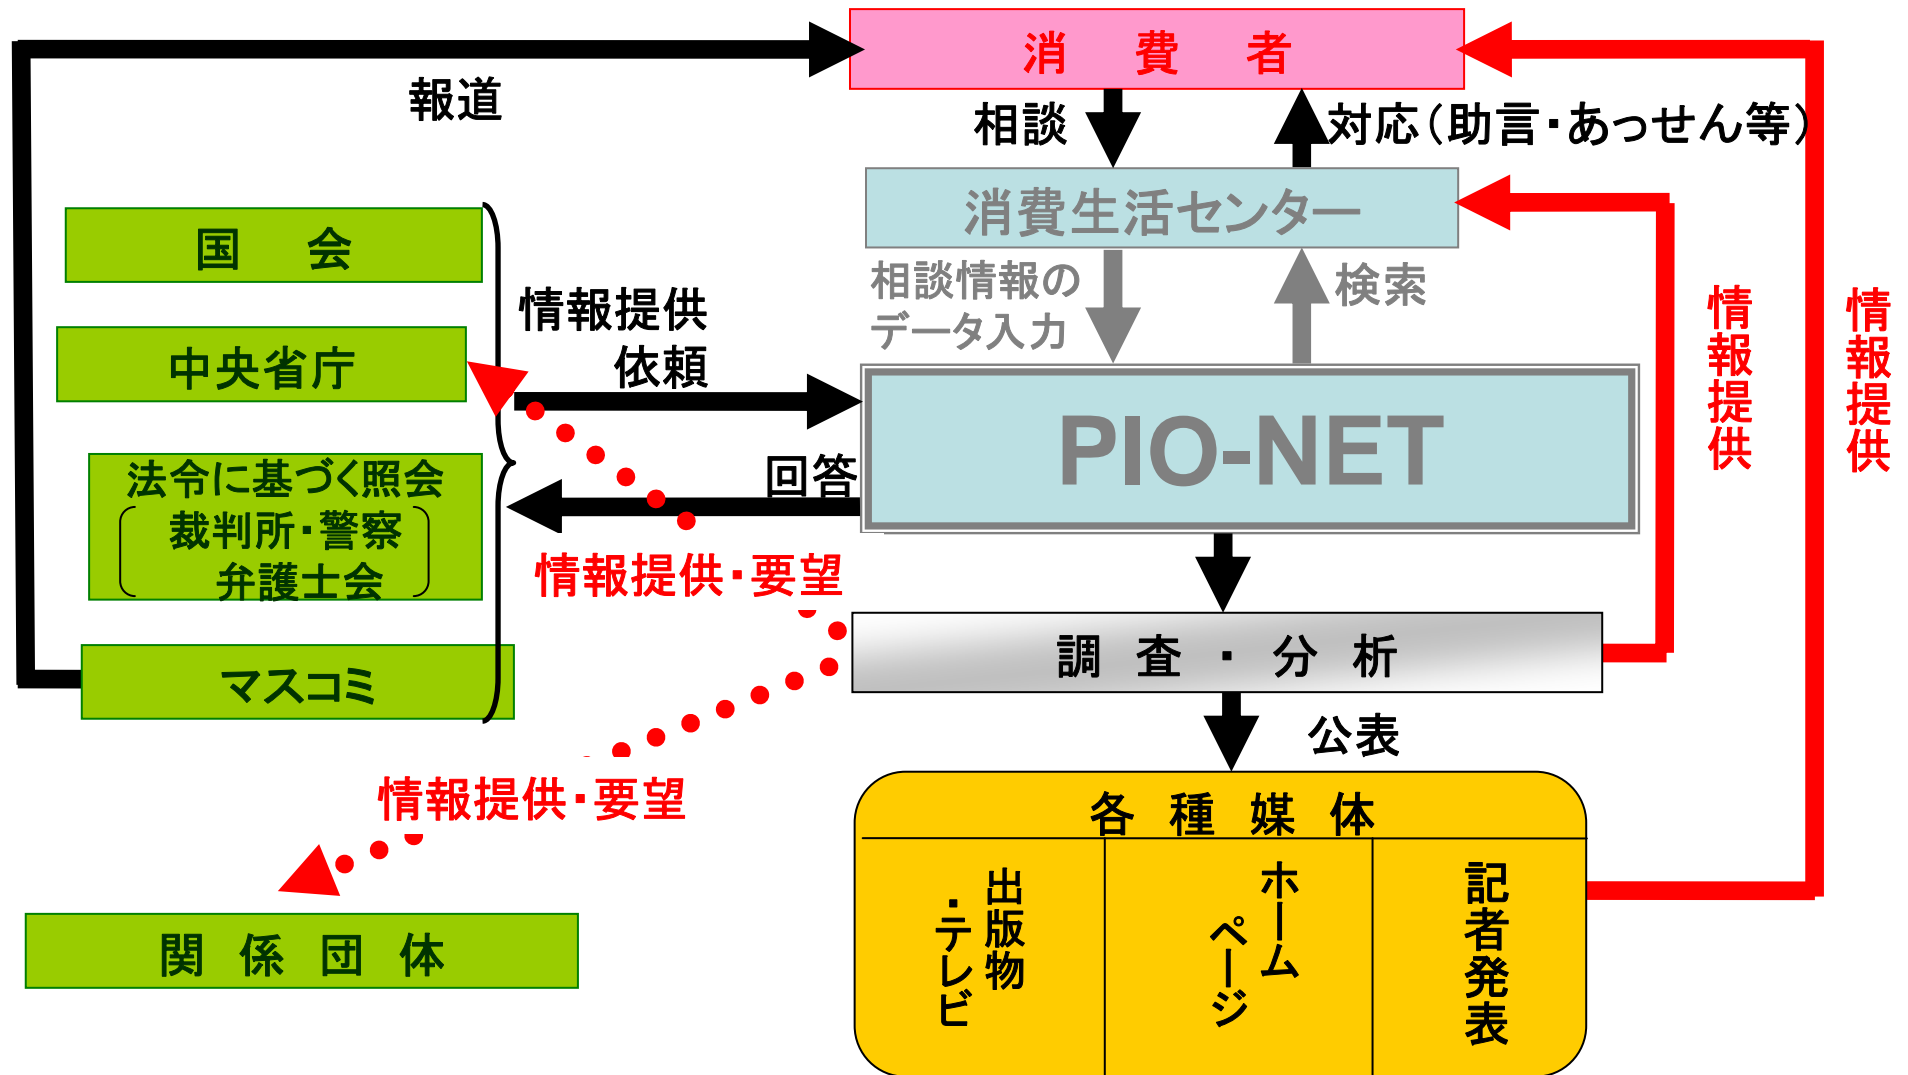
消　費　者

報道

相談

対応（助言・あっせん等）

消費生活センター

国　会

中央省庁

法令に基づく照会
（裁判所・警察
弁護士会）

マスコミ

情報提供
依頼

回答

相談情報の
データ入力

検索

PIO-NET

情報提供・要望

調　査　・　分　析

公表

情報提供・要望

各　種　媒　体

出版物
・テレビ

ホームページ

記者発表

情報提供

情報提供

関　係　団　体